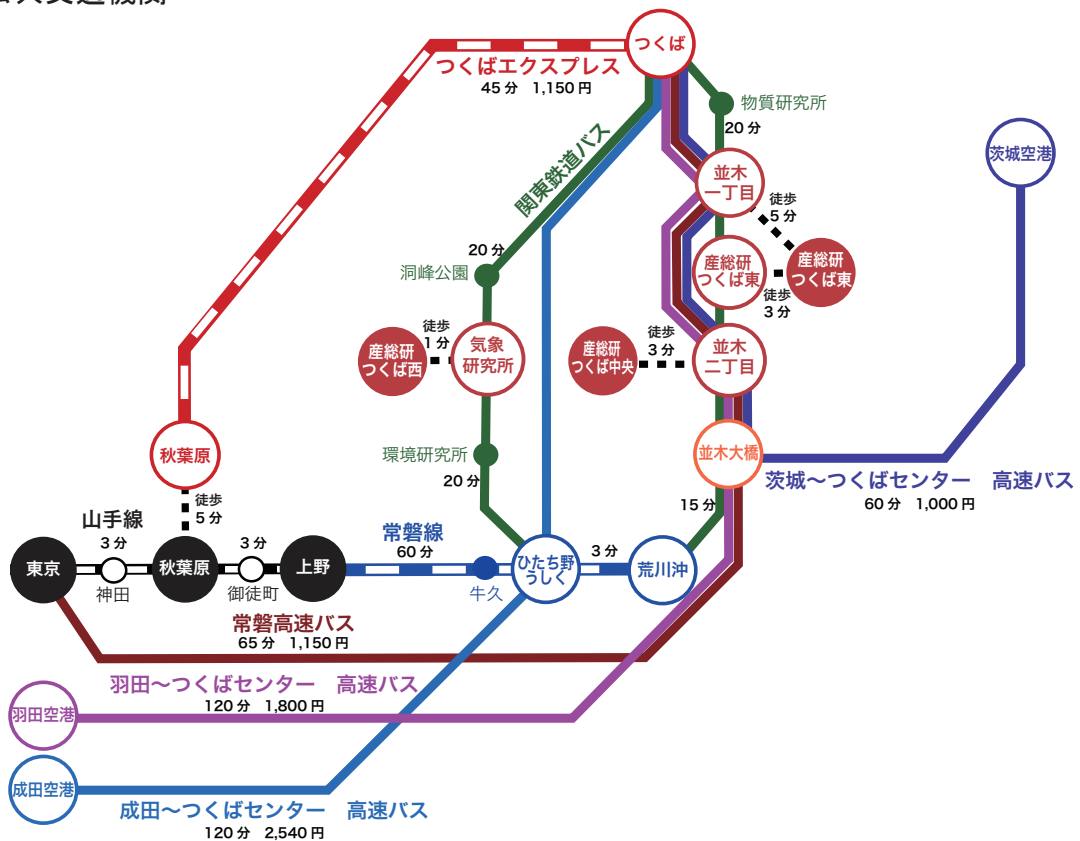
つくば

つくばエクスプレス
45 分　1,150 円

物質研究所
20 分

関東鉄道バス

並木
一丁目

徒歩
5 分

茨城空港

産総研
つくば東

産総研
つくば東

徒歩
3 分

20 分
洞峰公園

徒歩
1 分

産総研
つくば西

気象
研究所

産総研
つくば中央

徒歩
3 分

並木
二丁目

環境研究所
20 分

秋葉原

並木大橋

茨城～つくばセンター　高速バス
60 分　1,000 円

徒歩
5 分

15 分

山手線
3 分
3 分

東京
神田
秋葉原
御徒町
上野

常磐線
60 分

牛久

ひたち野
うしく

3 分

荒川沖

常磐高速バス
65 分　1,150 円

羽田～つくばセンター　高速バス
120 分　1,800 円

羽田空港

成田空港

成田～つくばセンター　高速バス
120 分　2,540 円